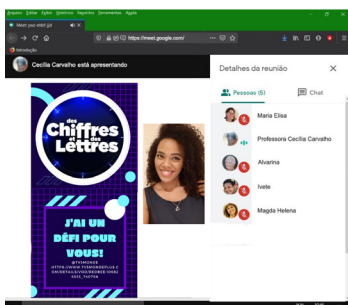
Arquivo Editar Exibir Histórico Favoritos Ferramentas Ajuda

Meet your défi (pt)

https://meet.google.com/

Introdução

Cecilia Carvalho está apresentando

Detalhes da reunião

Pessoas (5)

Chat

Maria Elisa

Professora Cecilia Carvalho

Alvarina

Ivete

Magda Helena

des Chiffres et des Lettres

J'AI UN DÉFI POUR VOUS!

@TV5MONDE
HTTPS://WWW.TV5MONDEPLUS.C
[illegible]